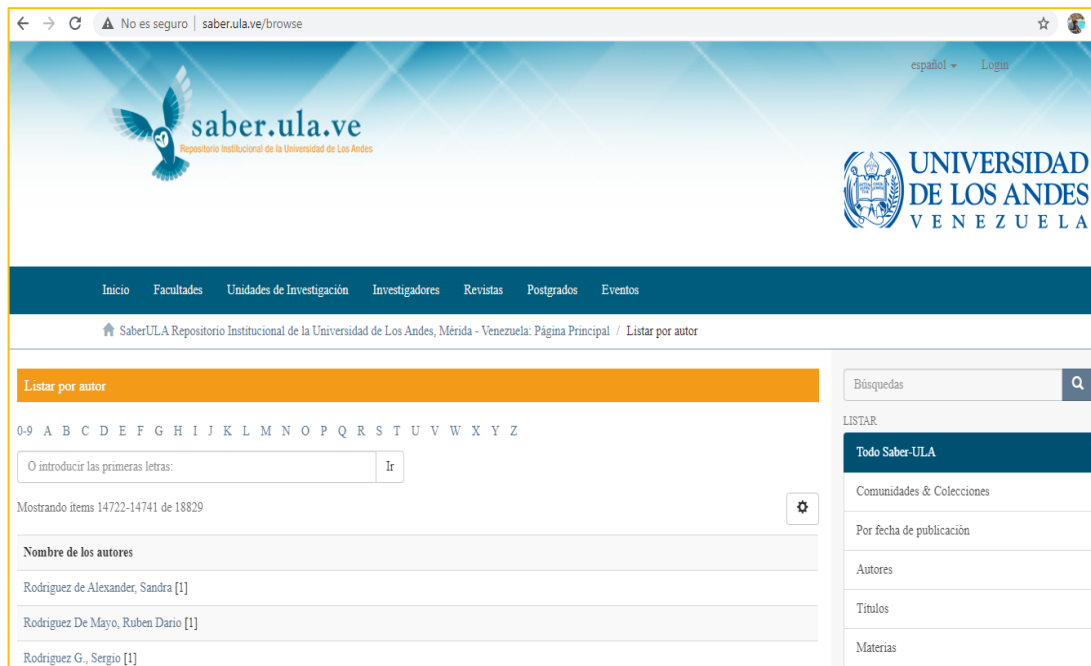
No es seguro | saber.ula.ve/browse

español ▾ Login

saber.ula.ve
Repositorio Institucional de la Universidad de Los Andes

UNIVERSIDAD DE LOS ANDES VENEZUELA

Inicio Facultades Unidades de Investigación Investigadores Revistas Postgrados Eventos

SaberULA Repositorio Institucional de la Universidad de Los Andes, Mérida - Venezuela: Página Principal / Listar por autor

Listar por autor

0-9 A B C D E F G H I J K L M N O P Q R S T U V W X Y Z

O introducir las primeras letras: Ir

Mostrando ítems 14722-14741 de 18829

Nombre de los autores

Rodriguez de Alexander, Sandra [1]

Rodriguez De Mayo, Ruben Dario [1]

Rodriguez G., Sergio [1]

Búsquedas

LISTAR

Todo Saber-ULA

Comunidades & Colecciones

Por fecha de publicación

Autores

Títulos

Materias